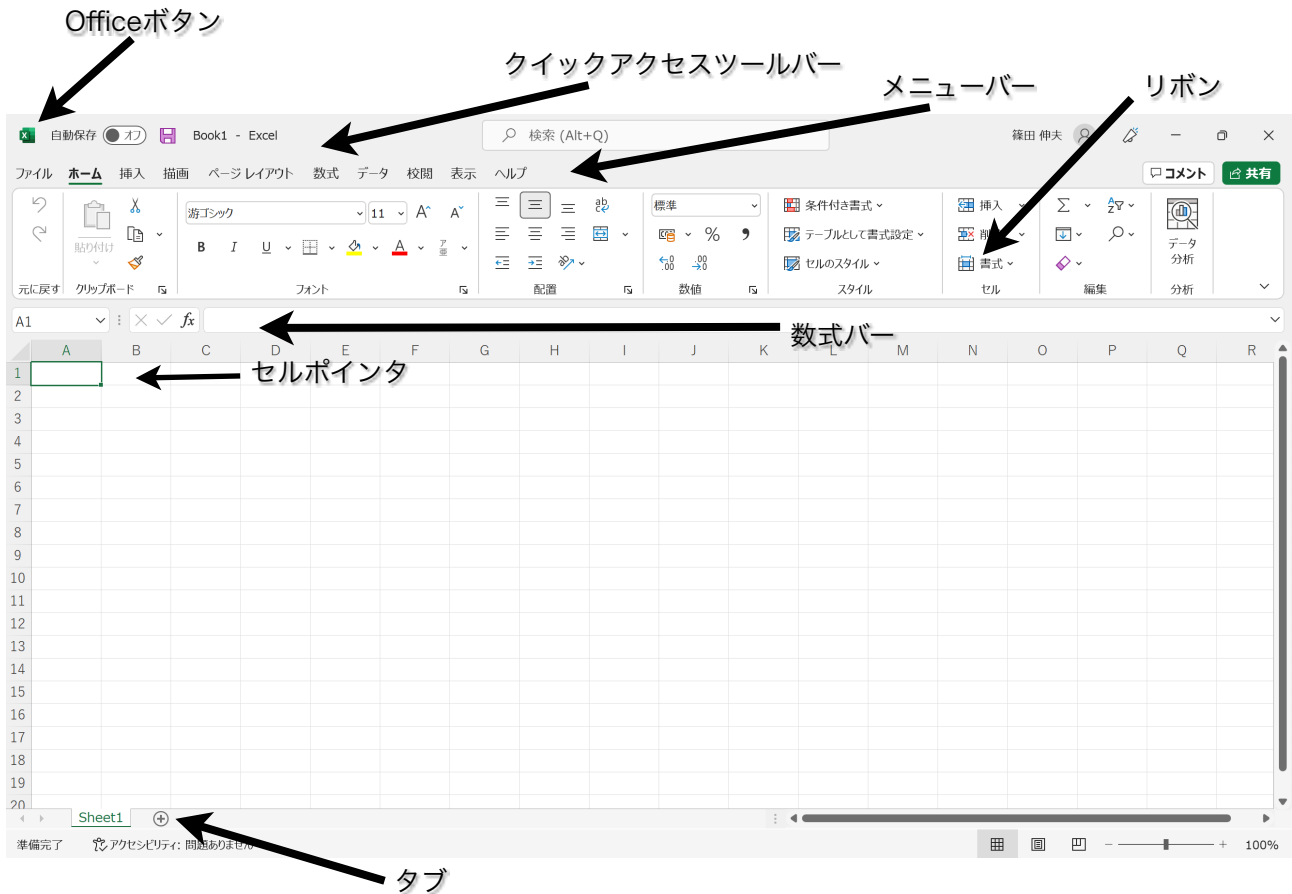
Officeボタン

クイックアクセスツールバー

メニューバー

リボン

自動保存 オフ Book1 - Excel 検索 (Alt+Q) 篠田 伸夫

ファイル ホーム 挿入 描画 ページレイアウト 数式 データ 校閲 表示 ヘルプ コメント 共有

元に戻す 貼り付け クリップボード 游ゴシック 11 B I U フォント 配置 標準 % 数値 条件付き書式 テーブルとして書式設定 セルのスタイル スタイル 挿入 削除 書式 セル 編集 データ分析 分析

A1 fx

数式バー

| | A | B | C | D | E | F | G | H | I | J | K | L | M | N | O | P | Q | R |
|---|---|---|---|---|---|---|---|---|---|---|---|---|---|---|---|---|---|---|
| 1 | | | | | | | | | | | | | | | | | | |
| 2 | | | | | | | | | | | | | | | | | | |
| 3 | | | | | | | | | | | | | | | | | | |
| 4 | | | | | | | | | | | | | | | | | | |
| 5 | | | | | | | | | | | | | | | | | | |
| 6 | | | | | | | | | | | | | | | | | | |
| 7 | | | | | | | | | | | | | | | | | | |
| 8 | | | | | | | | | | | | | | | | | | |
| 9 | | | | | | | | | | | | | | | | | | |
| 10 | | | | | | | | | | | | | | | | | | |
| 11 | | | | | | | | | | | | | | | | | | |
| 12 | | | | | | | | | | | | | | | | | | |
| 13 | | | | | | | | | | | | | | | | | | |
| 14 | | | | | | | | | | | | | | | | | | |
| 15 | | | | | | | | | | | | | | | | | | |
| 16 | | | | | | | | | | | | | | | | | | |
| 17 | | | | | | | | | | | | | | | | | | |
| 18 | | | | | | | | | | | | | | | | | | |
| 19 | | | | | | | | | | | | | | | | | | |
| 20 | | | | | | | | | | | | | | | | | | |

セルポインタ

Sheet1

準備完了 アクセシビリティ: 問題ありません 100%

タブ